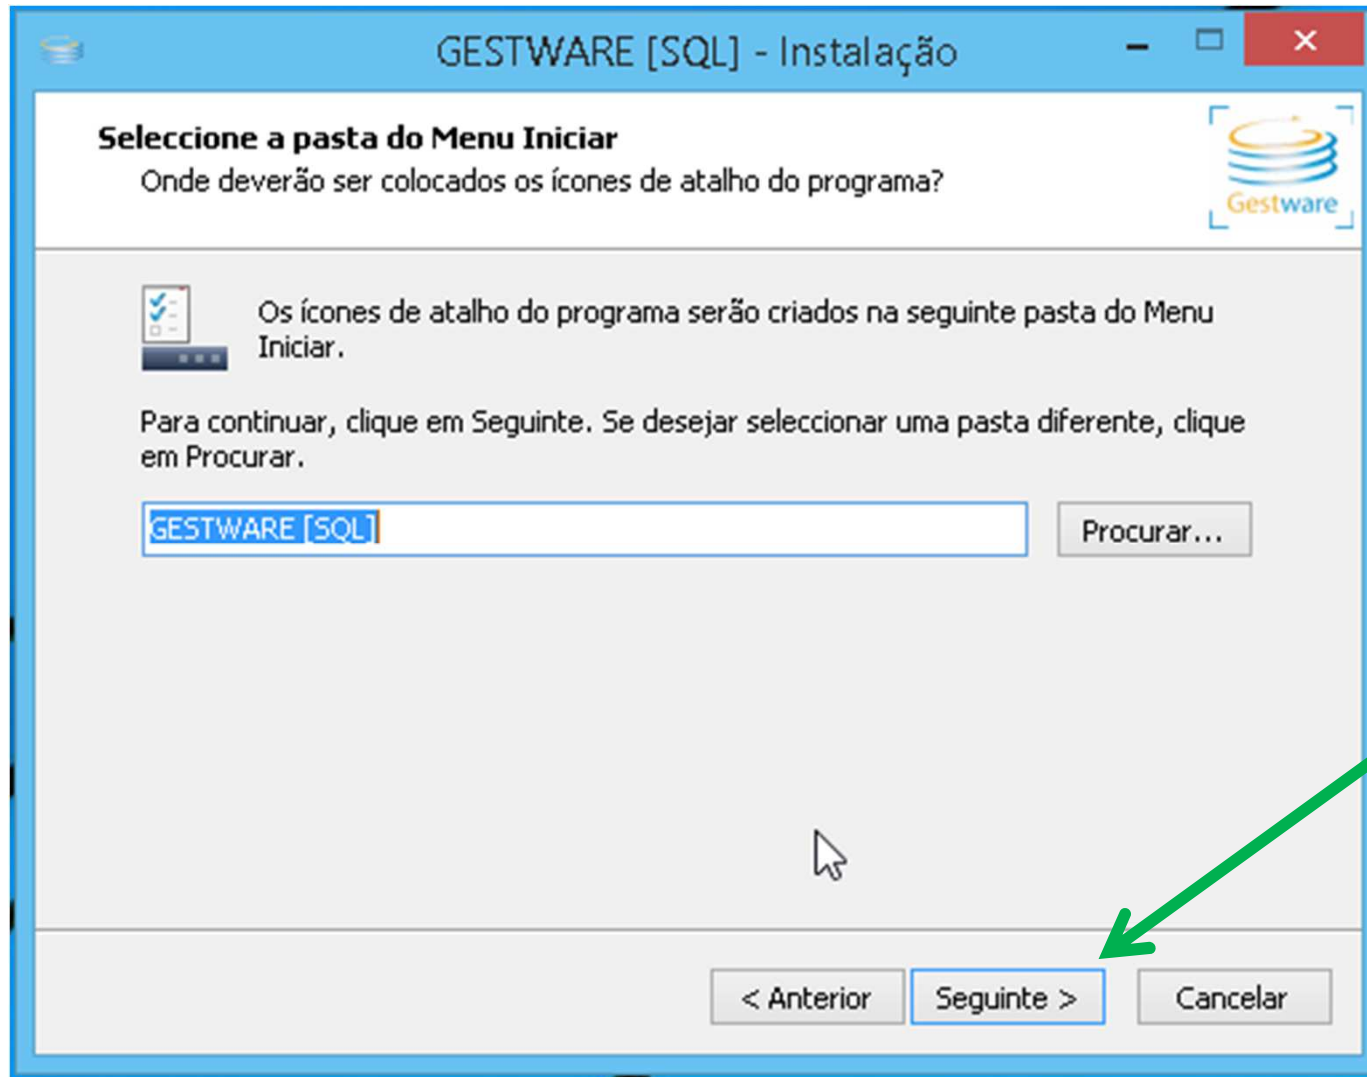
GESTWARE [SQL] - Instalação

Seleccione a pasta do Menu Iniciar
Onde deverão ser colocados os ícones de atalho do programa?

Gestware

Os ícones de atalho do programa serão criados na seguinte pasta do Menu Iniciar.

Para continuar, clique em Seguinte. Se desejar seleccionar uma pasta diferente, clique em Procurar.

GESTWARE [SQL]

Procurar...

< Anterior

Seguinte >

Cancelar